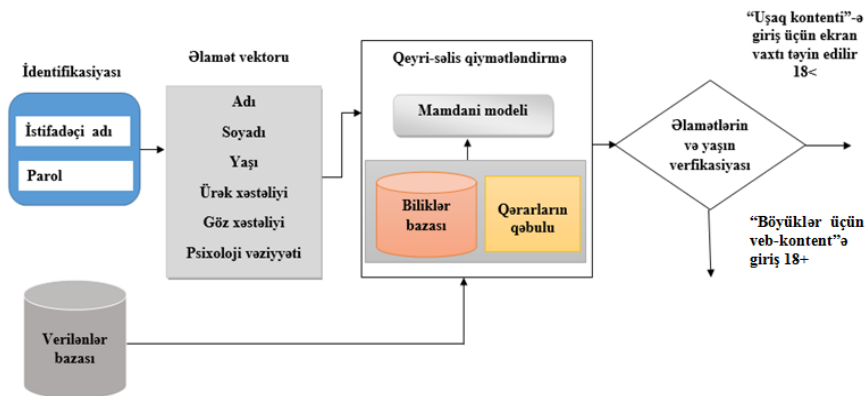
İdentifikasiyası

İstifadəçi adı

Parol

Əlamət vektoru

Adı

Soyadı

Yaşı

Ürək xəstəliyi

Göz xəstəliyi

Psixoloji vəziyyəti

Qeyri-səlis qiymətləndirmə

Mamdani modeli

Biliklər bazası

Qərarların qəbulu

Verilənlər bazası

Əlamətlərin və yaşın verfikasiyası

"Uşaq kontenti"-ə giriş üçün ekran vaxtı təyin edilir 18<

"Böyüklər üçün veb-kontent"ə giriş 18+